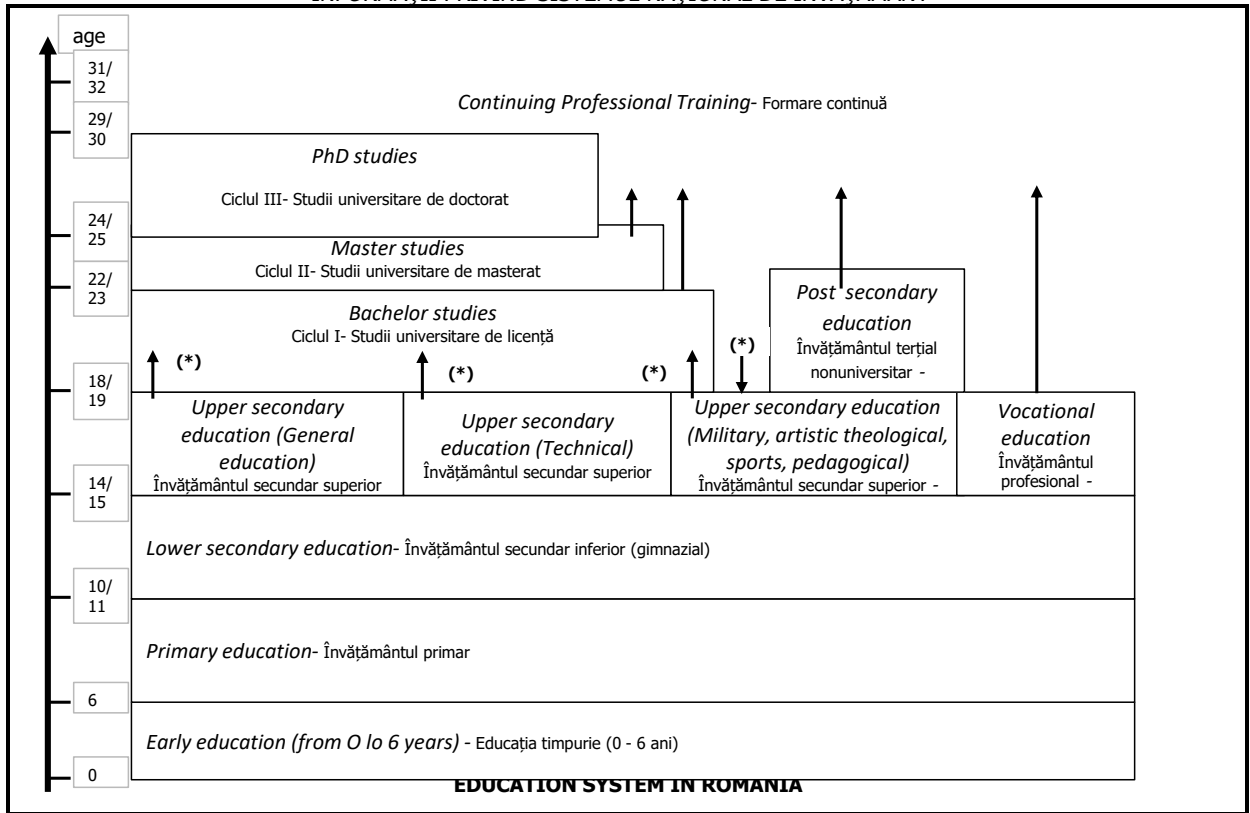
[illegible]

age
31/32
29/30
24/25
22/23
18/19
14/15
10/11
6
0

*Continuing Professional Training*- Formare continuă

*PhD studies*
Ciclul III- Studii universitare de doctorat

*Master studies*
Ciclul II- Studii universitare de masterat

*Bachelor studies*
Ciclul I- Studii universitare de licență

*Post secondary education*
Învățământul terțial nonuniversitar -

(*)
(*)
(*)
(*)

*Upper secondary education (General education)*
Învățământul secundar superior

*Upper secondary education (Technical)*
Învățământul secundar superior

*Upper secondary education (Military, artistic theological, sports, pedagogical)*
Învățământul secundar superior -

*Vocational education*
Învățământul profesional -

*Lower secondary education*- Învățământul secundar inferior (gimnazial)

*Primary education*- Învățământul primar

*Early education (from O lo 6 years)* - Educația timpurie (0 - 6 ani)

EDUCATION SYSTEM IN ROMANIA